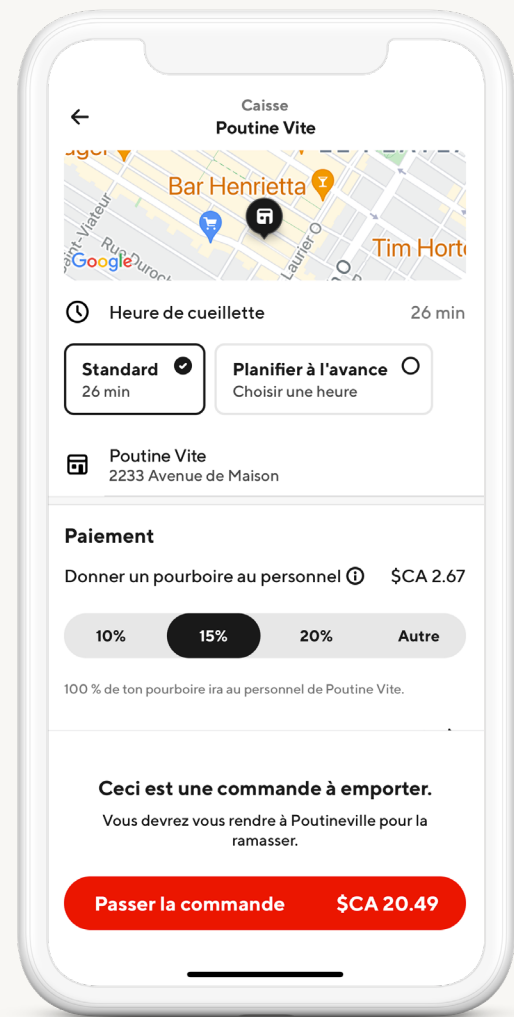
Caisse
Poutine Vite

Bar Henrietta
Saint-Viateur
Rue Duroc
Laurier O
Tim Horto
Google

Heure de cueillette 26 min

Standard
26 min

Planifier à l'avance
Choisir une heure

Poutine Vite
2233 Avenue de Maison

Paiement

Donner un pourboire au personnel $CA 2.67

10% 15% 20% Autre

100 % de ton pourboire ira au personnel de Poutine Vite.

Ceci est une commande à emporter.

Vous devrez vous rendre à Poutineville pour la ramasser.

Passer la commande $CA 20.49